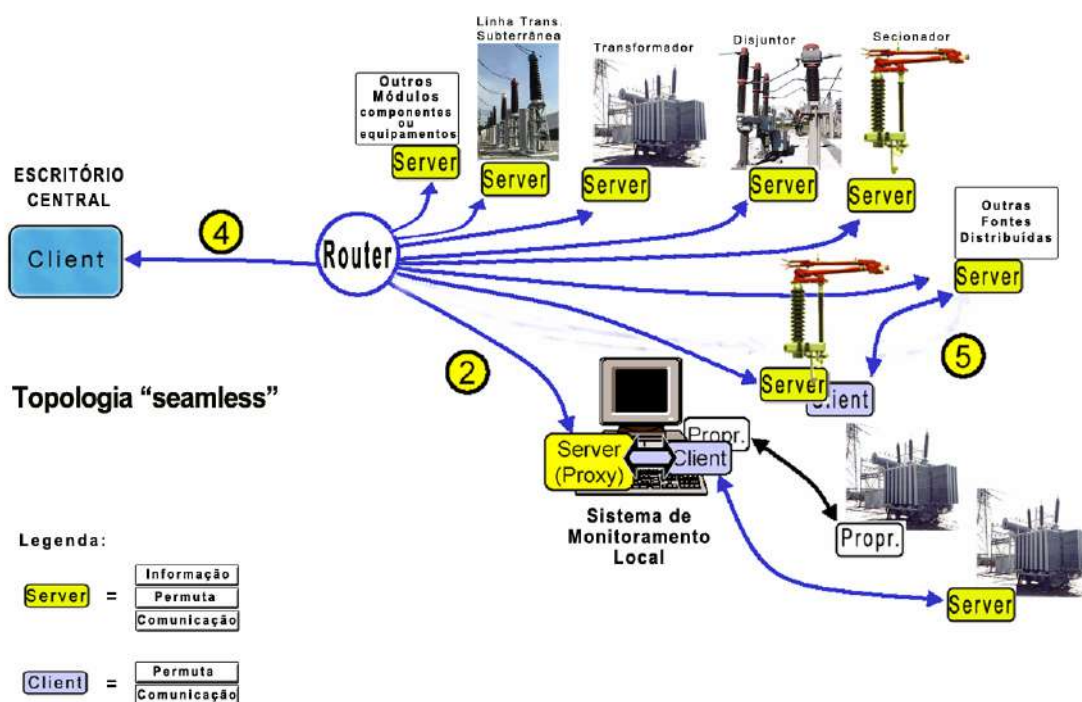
Linha Trans. Subterrânea

Transformador

Disjuntor

Secionador

Outros Módulos componentes ou equipamentos

Server

Server

Server

Server

Server

ESCRITÓRIO CENTRAL

Client

4

Router

Outras Fontes Distribuídas

Server

2

5

Server

Client

Topologia “seamless”

Propr.

Server (Proxy)

Client

Sistema de Monitoramento Local

Propr.

Server

Legenda:

Server = Informação / Permuta / Comunicação

Client = Permuta / Comunicação